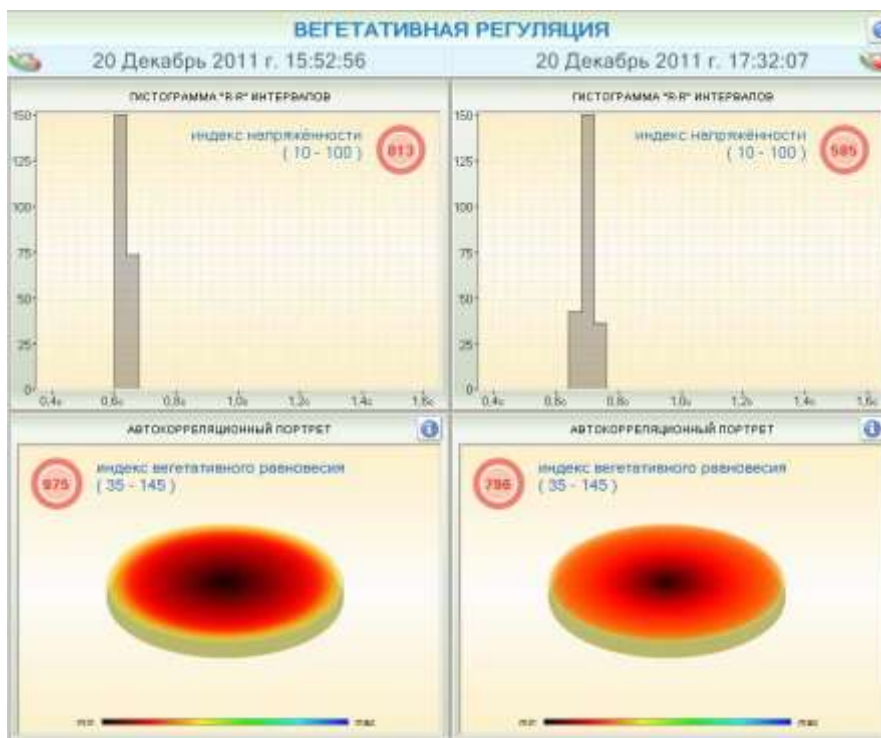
ВЕГЕТАТИВНАЯ РЕГУЛЯЦИЯ

20 Декабрь 2011 г. 15:52:56

20 Декабрь 2011 г. 17:32:07

ГИСТОГРАММА "R-R" ИНТЕРВАЛОВ

индекс напряжённости
( 10 - 100 )

813

150
125
100
75
50
25
0

0.4c 0.6c 0.8c 1.0c 1.2c 1.4c 1.6c

ГИСТОГРАММА "R-R" ИНТЕРВАЛОВ

индекс напряжённости
( 10 - 100 )

585

150
125
100
75
50
25
0

0.4c 0.6c 0.8c 1.0c 1.2c 1.4c 1.6c

АВТОКОРРЕЛЯЦИОННЫЙ ПОРТРЕТ

индекс вегетативного равновесия
( 35 - 145 )

975

min max

АВТОКОРРЕЛЯЦИОННЫЙ ПОРТРЕТ

индекс вегетативного равновесия
( 35 - 145 )

786

min max